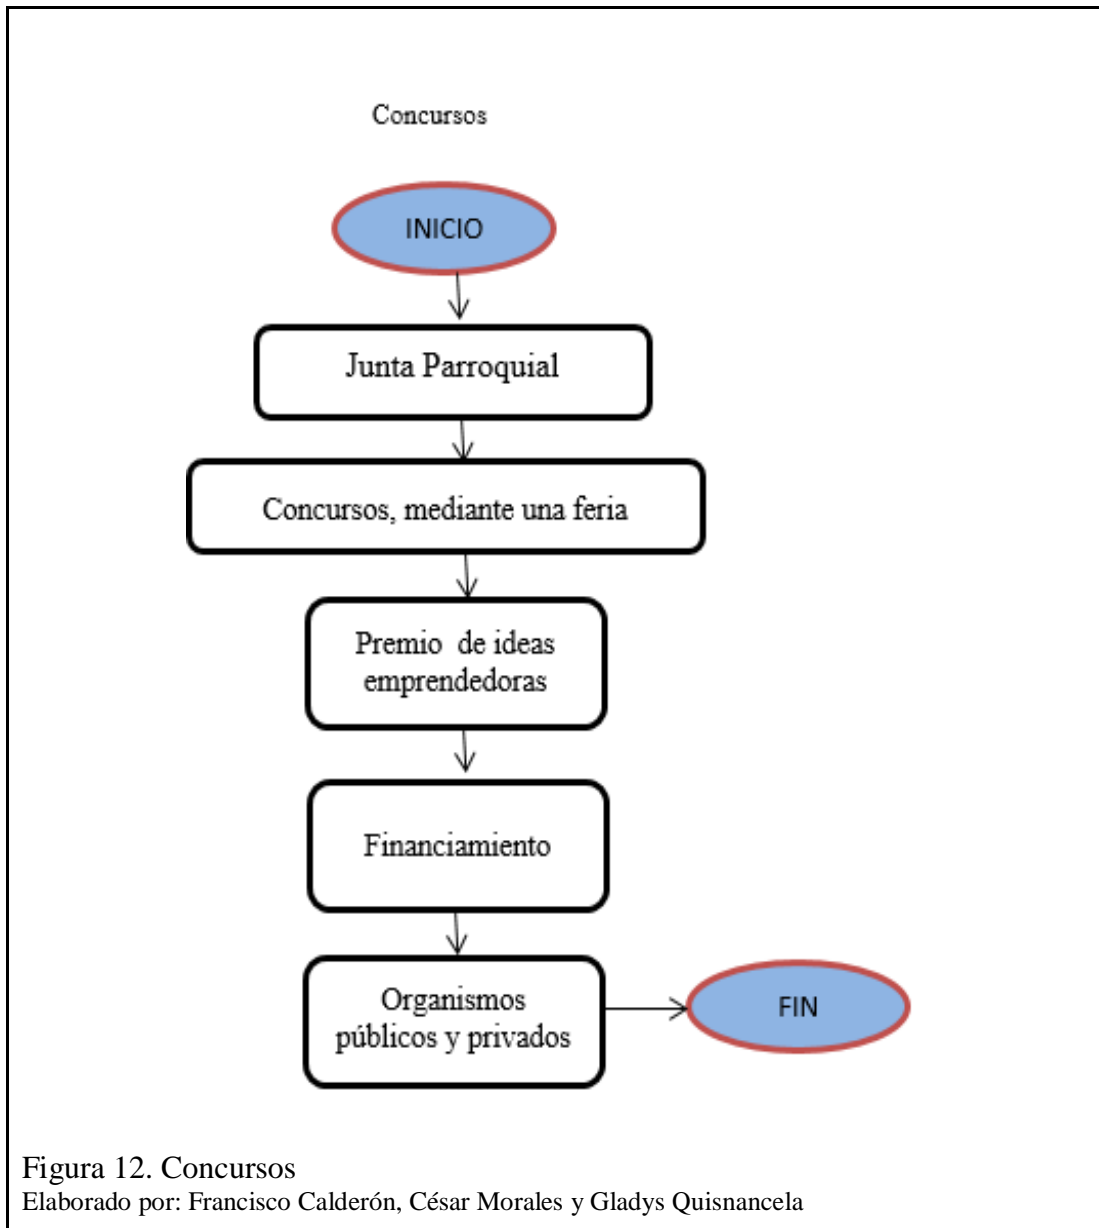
Concursos

INICIO

Junta Parroquial

Concursos, mediante una feria

Premio de ideas emprendedoras

Financiamiento

Organismos públicos y privados

FIN

Figura 12. Concursos
Elaborado por: Francisco Calderón, César Morales y Gladys Quisnancela